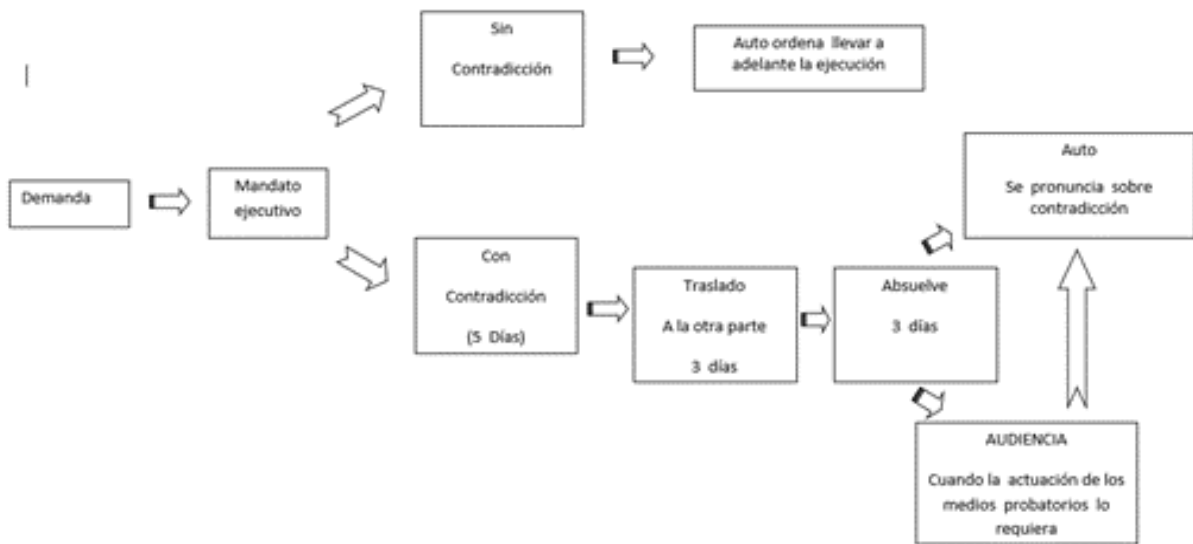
Demanda

Mandato ejecutivo

Sin Contradicción

Auto ordena llevar a adelante la ejecución

Con Contradicción (5 Días)

Traslado A la otra parte 3 días

Absuelve 3 días

Auto Se pronuncia sobre contradicción

AUDIENCIA Cuando la actuación de los medios probatorios lo requiera